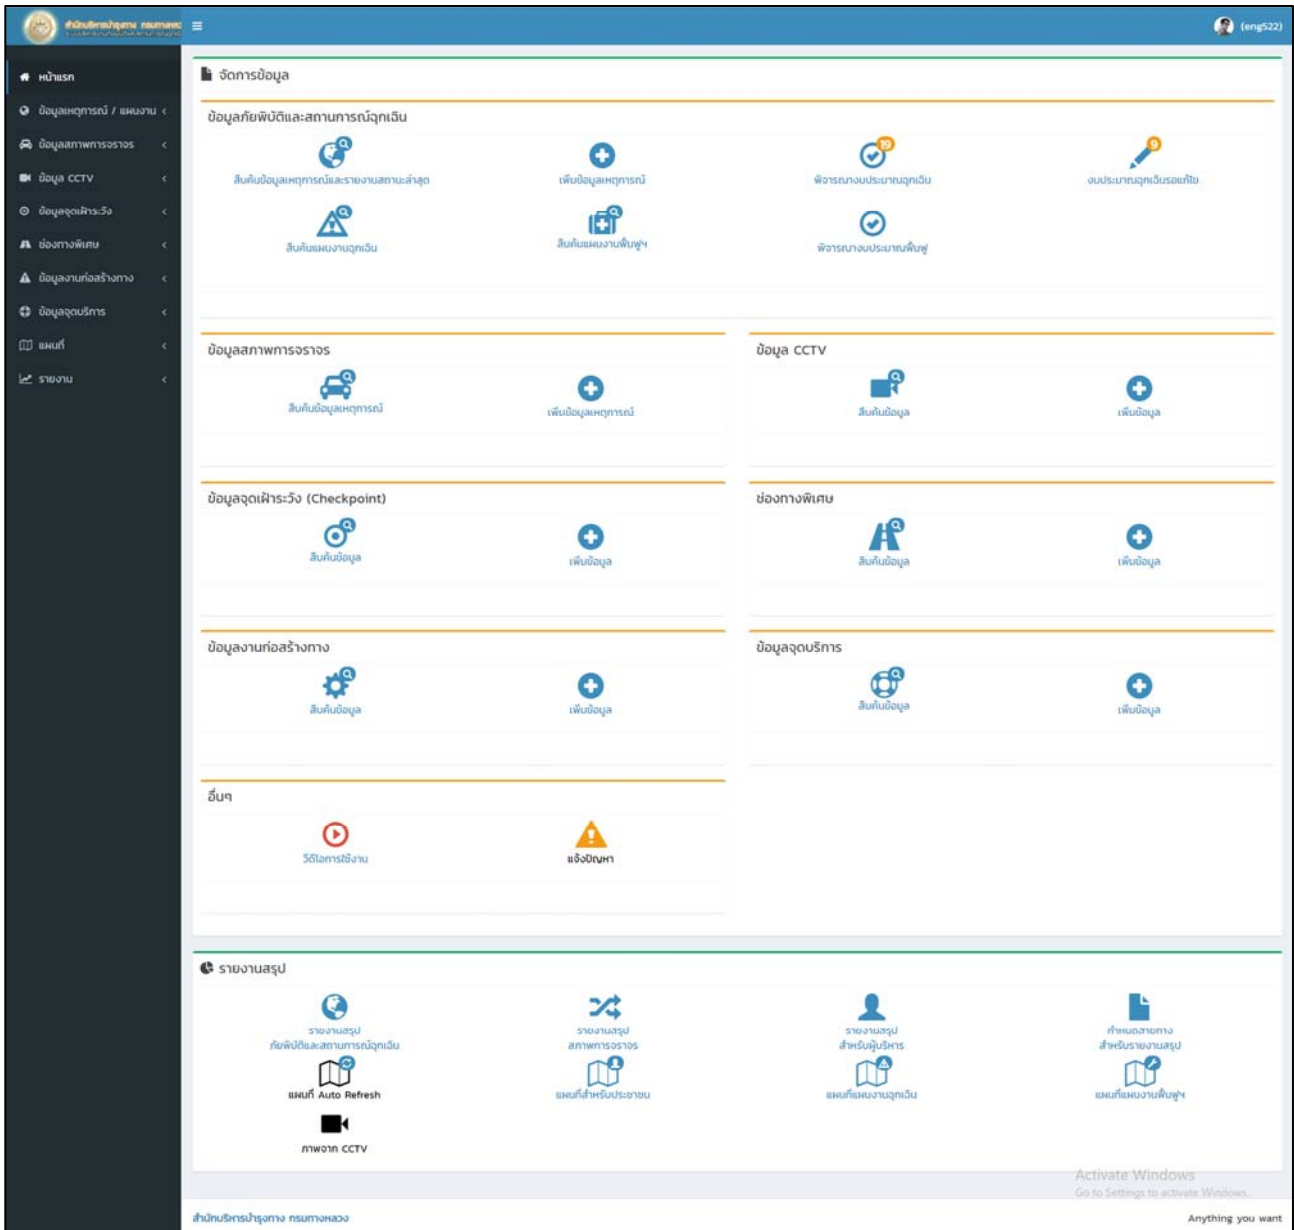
สำนักบริหารบำรุงทาง กรมทางหลวง ≡

(eng522)

หน้าแรก
ข้อมูลเหตุการณ์ / แผนงาน
ข้อมูลสภาพการจราจร
ข้อมูล CCTV
ข้อมูลจุดเฝ้าระวัง
ช่องทางพิเศษ
ข้อมูลงานก่อสร้างทาง
ข้อมูลจุดบริการ
แผนที่
รายงาน

จัดการข้อมูล

ข้อมูลภัยพิบัติและสถานการณ์ฉุกเฉิน

ค้นหาข้อมูลเหตุการณ์และรายงานสถานะล่าสุด
เพิ่มข้อมูลเหตุการณ์
19
พิจารณางบประมาณฉุกเฉิน
9
งบประมาณฉุกเฉินรอแก้ไข
ค้นหาแผนงานฉุกเฉิน
ค้นหาแผนงานฟื้นฟู
พิจารณางบประมาณฟื้นฟู

ข้อมูลสภาพการจราจร
ค้นหาข้อมูลเหตุการณ์
เพิ่มข้อมูลเหตุการณ์

ข้อมูล CCTV
ค้นหาข้อมูล
เพิ่มข้อมูล

ข้อมูลจุดเฝ้าระวัง (Checkpoint)
ค้นหาข้อมูล
เพิ่มข้อมูล

ช่องทางพิเศษ
ค้นหาข้อมูล
เพิ่มข้อมูล

ข้อมูลงานก่อสร้างทาง
ค้นหาข้อมูล
เพิ่มข้อมูล

ข้อมูลจุดบริการ
ค้นหาข้อมูล
เพิ่มข้อมูล

อื่นๆ
วีดีโอการใช้งาน
แจ้งปัญหา

รายงานสรุป

รายงานสรุป ภัยพิบัติและสถานการณ์ฉุกเฉิน
รายงานสรุป สภาพการจราจร
รายงานสรุป สำหรับผู้บริหาร
กำหนดสายทาง สำหรับรายงานสรุป
แผนที่ Auto Refresh
แผนที่สำหรับประชาชน
แผนที่แผนงานฉุกเฉิน
แผนที่แผนงานฟื้นฟู
ภาพจาก CCTV

Activate Windows
Go to Settings to activate Windows.

สำนักบริหารบำรุงทาง กรมทางหลวง
Anything you want